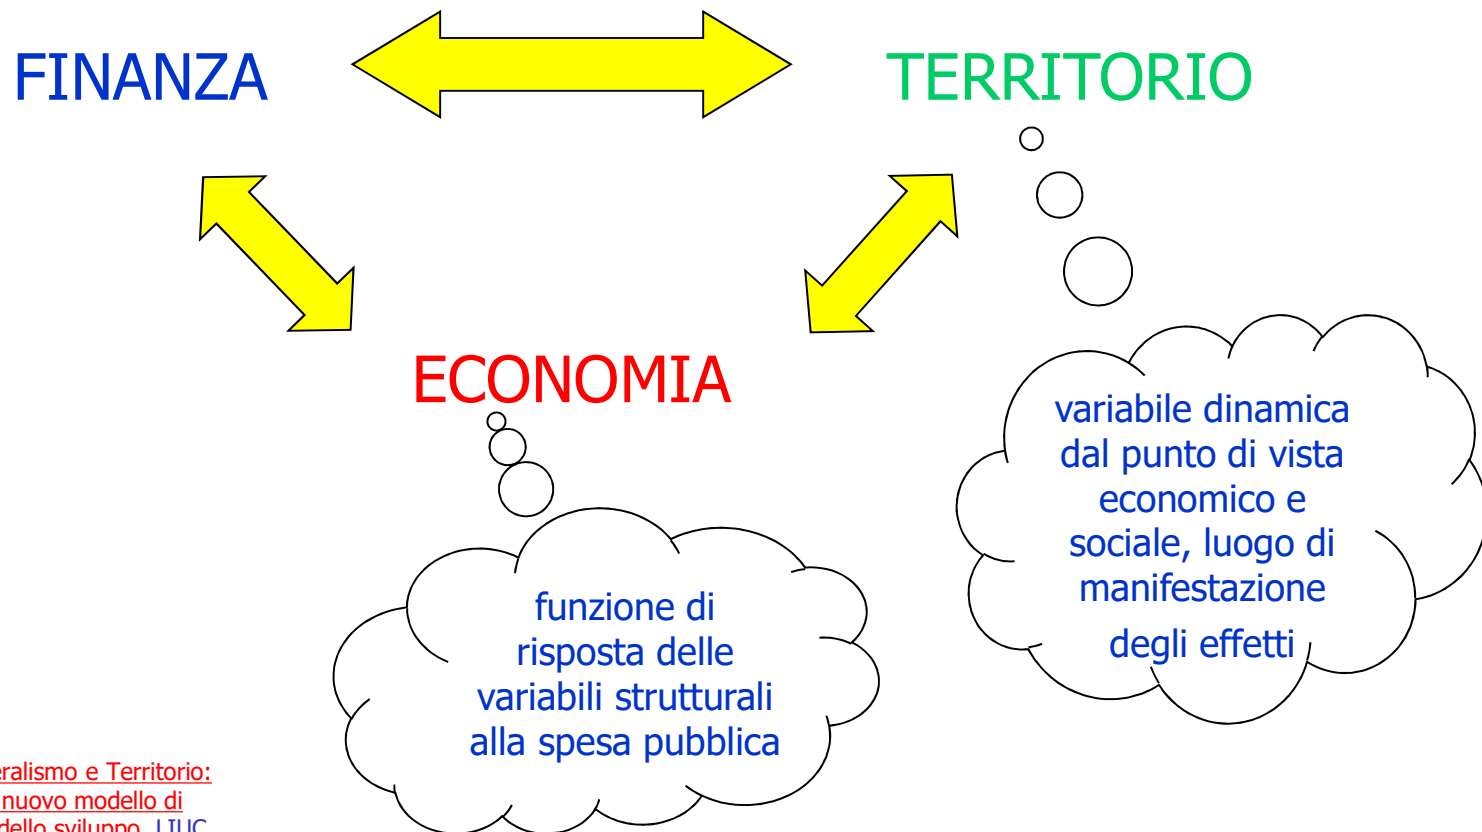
FINANZA

TERRITORIO

ECONOMIA

funzione di risposta delle variabili strutturali alla spesa pubblica

variabile dinamica dal punto di vista economico e sociale, luogo di manifestazione degli effetti

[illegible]eralismo e Territorio: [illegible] nuovo modello di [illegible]dello sviluppo, LIUC